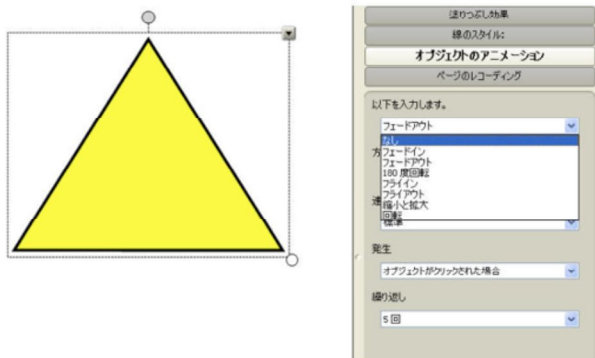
塗りつぶし効果
線のスタイル:
オブジェクトのアニメーション
ページのレコーディング

以下を入力します。
フェードアウト
なし
フェードイン
フェードアウト
180 度回転
フライイン
フライアウト
縮小と拡大
回転
方
速
標準

発生
オブジェクトがクリックされた場合

繰り返し
5 回